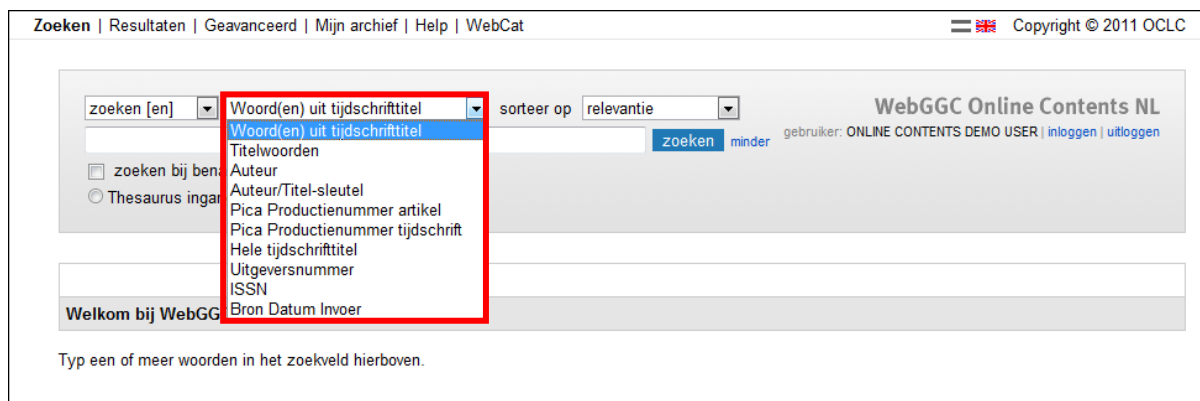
Zoeken | Resultaten | Geavanceerd | Mijn archief | Help | WebCat

Copyright © 2011 OCLC

zoeken [en]

Woord(en) uit tijdschrifttitel

sorteer op

relevantie

WebGGC Online Contents NL

Woord(en) uit tijdschrifttitel
Titelwoorden
Auteur
Auteur/Titel-sleutel
Pica Productienummer artikel
Pica Productienummer tijdschrift
Hele tijdschrifttitel
Uitgeversnummer
ISSN
Bron Datum Invoer

zoeken

minder

gebruiker: ONLINE CONTENTS DEMO USER | inloggen | uitloggen

zoeken bij bena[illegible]

Thesaurus ingan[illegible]

Welkom bij WebGG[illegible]

Typ een of meer woorden in het zoekveld hierboven.